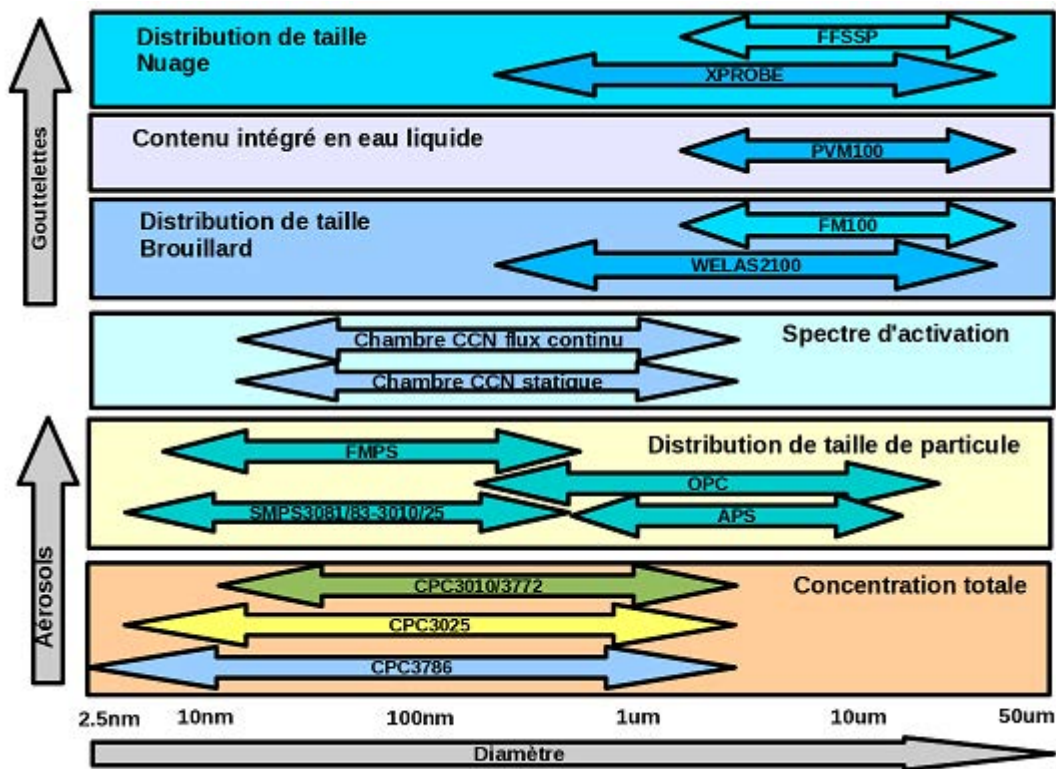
Gouttelettes

Distribution de taille
Nuage

FFSSP

XPROBE

Contenu intégré en eau liquide

PVM100

Distribution de taille
Brouillard

FM100

WELAS2100

Spectre d'activation

Chambre CCN flux continu

Chambre CCN statique

Aérosols

Distribution de taille de particule

FMPS

OPC

SMPS3081/83-3010/25

APS

Concentration totale

CPC3010/3772

CPC3025

CPC3786

2.5nm 10nm 100nm 1um 10um 50um

Diamètre